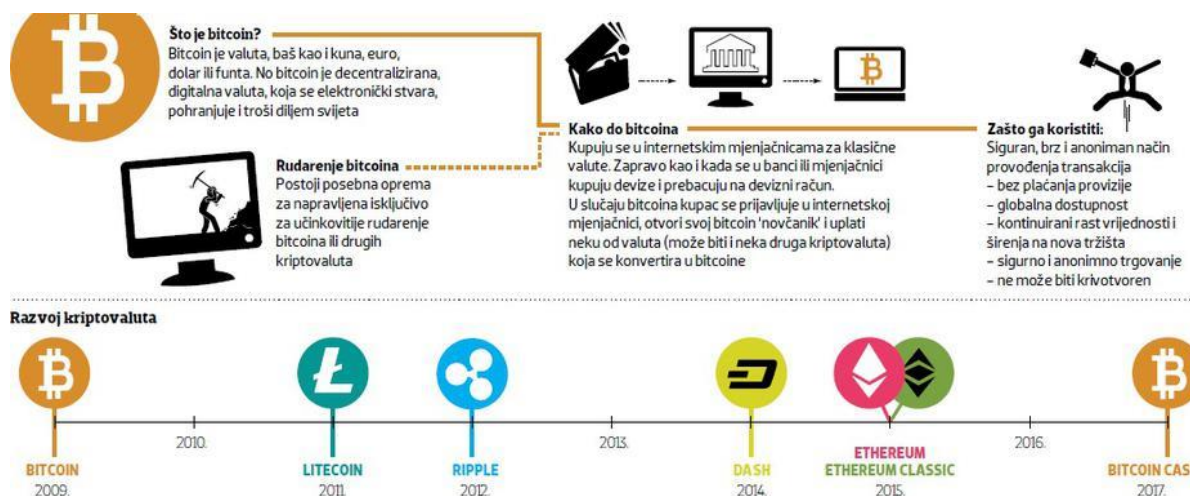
**Što je bitcoin?**
Bitcoin je valuta, baš kao i kuna, euro, dolar ili funta. No bitcoin je decentralizirana, digitalna valuta, koja se elektronički stvara, pohranjuje i troši diljem svijeta

**Rudarenje bitcoina**
Postoji posebna oprema za napravljena isključivo za učinkovitije rudarenje bitcoina ili drugih kriptovaluta

**Kako do bitcoina**
Kupuju se u internetskim mjenjačnicama za klasične valute. Zapravo kao i kada se u banci ili mjenjačnici kupuju devize i prebacuju na devizni račun.
U slučaju bitcoina kupac se prijavljuje u internetskoj mjenjačnici, otvori svoj bitcoin 'novčanik' i uplati neku od valuta (može biti i neka druga kriptovaluta) koja se konvertira u bitcoine

**Zašto ga koristiti:**
Siguran, brz i anoniman način provođenja transakcija
– bez plaćanja provizije
– globalna dostupnost
– kontinuirani rast vrijednosti i širenja na nova tržišta
– sigurno i anonimno trgovanje
– ne može biti krivotvoren

**Razvoj kriptovaluta**

2010.
2013.
2016.

BITCOIN 2009.
LITECOIN 2011.
RIPPLE 2012.
DASH 2014.
ETHEREUM ETHEREUM CLASSIC 2015.
BITCOIN CAS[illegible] 2017.